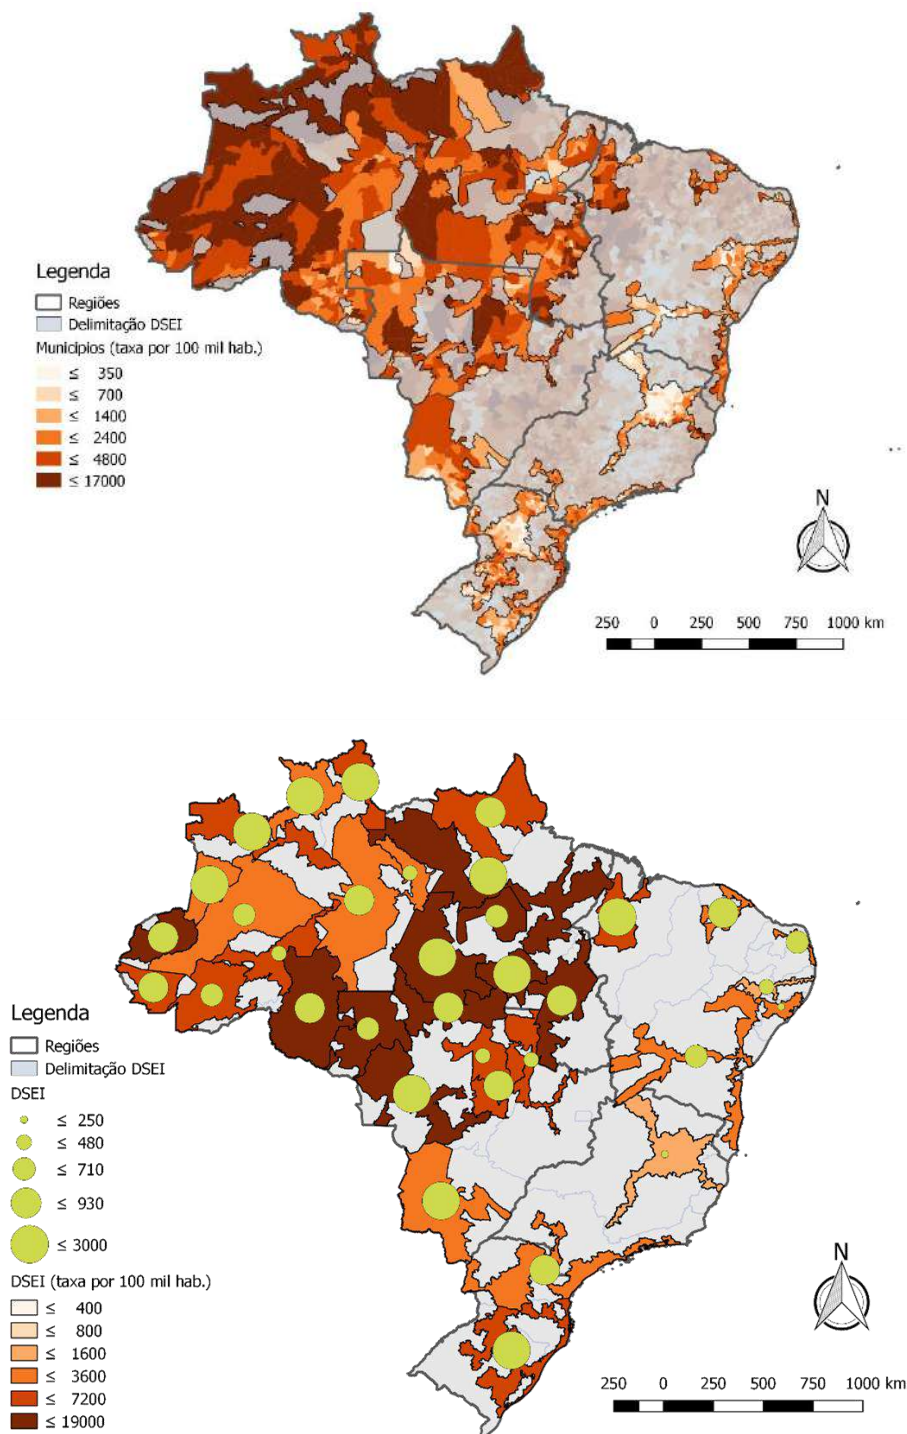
Legenda
Regiões
Delimitação DSEI
Municipios (taxa por 100 mil hab.)
≤ 350
≤ 700
≤ 1400
≤ 2400
≤ 4800
≤ 17000

N

250 0 250 500 750 1000 km

Legenda
Regiões
Delimitação DSEI
DSEI
≤ 250
≤ 480
≤ 710
≤ 930
≤ 3000
DSEI (taxa por 100 mil hab.)
≤ 400
≤ 800
≤ 1600
≤ 3600
≤ 7200
≤ 19000

N

250 0 250 500 750 1000 km